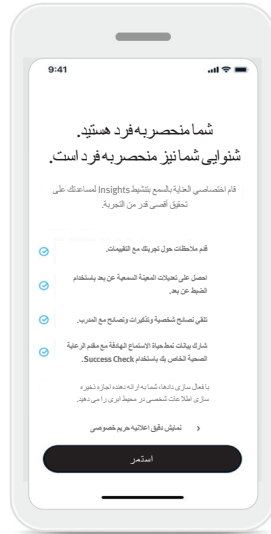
9:41

شما منحصر به فرد هستید. شنوایی شما نیز منحصر به فرد است.

قام اختصاصي العناية بالسمع بتنشيط Insights لمساعدتك على تحقيق أقصى قدر من التجربة.

قدم ملاحظات حول تجربتك مع التقييمات.

احصل على تعديلات المعينة السمعية عن بعد باستخدام الضبط عن بعد.

تلقى نصائح شخصية وتذكيرات ونصائح مع المدرب.

شارك بيانات تغطية الاستماع الهاتفة مع مقدم الرعاية الصحية الخاص بك باستخدام Success Check.

با فعال سازی داده، شما به ارائه دهنده اجازه ذخیره سازی اطلاعات شخصی در محیط ابری را می دهید.

نمایش دقیق اعلامیه حریم خصوصی

استمر